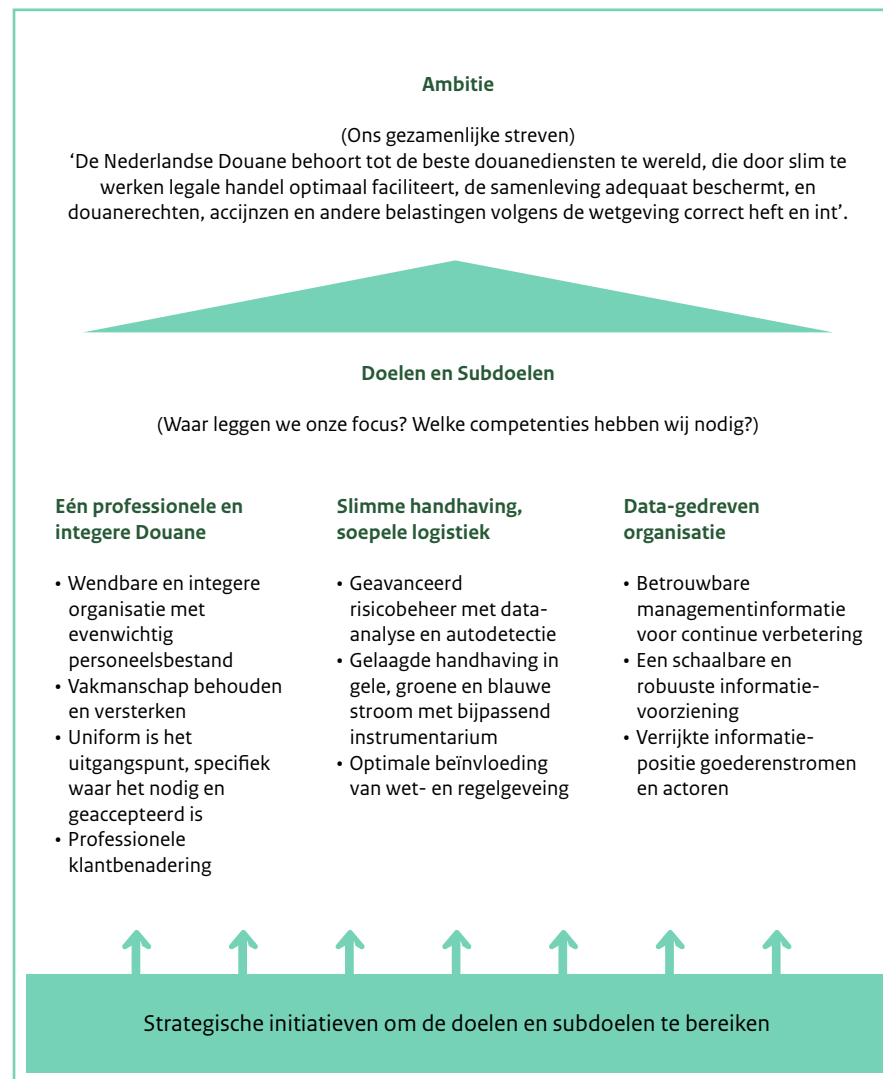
**Ambitie**

(Ons gezamenlijke streven)
'De Nederlandse Douane behoort tot de beste douanediensten te wereld, die door slim te werken legale handel optimaal faciliteert, de samenleving adequaat beschermt, en douanerechten, accijnzen en andere belastingen volgens de wetgeving correct heft en int'.

**Doelen en Subdoelen**

(Waar leggen we onze focus? Welke competenties hebben wij nodig?)

**Eén professionele en integere Douane**

• Wendbare en integere organisatie met evenwichtig personeelsbestand
• Vakmanschap behouden en versterken
• Uniform is het uitgangspunt, specifiek waar het nodig en geaccepteerd is
• Professionele klantbenadering

**Slimme handhaving, soepele logistiek**

• Geavanceerd risicobeheer met data-analyse en autodetectie
• Gelaagde handhaving in gele, groene en blauwe stroom met bijpassend instrumentarium
• Optimale beïnvloeding van wet- en regelgeveing

**Data-gedreven organisatie**

• Betrouwbare managementinformatie voor continue verbetering
• Een schaalbare en robuuste informatie-voorziening
• Verrijkte informatie-positie goederenstromen en actoren

Strategische initiatieven om de doelen en subdoelen te bereiken